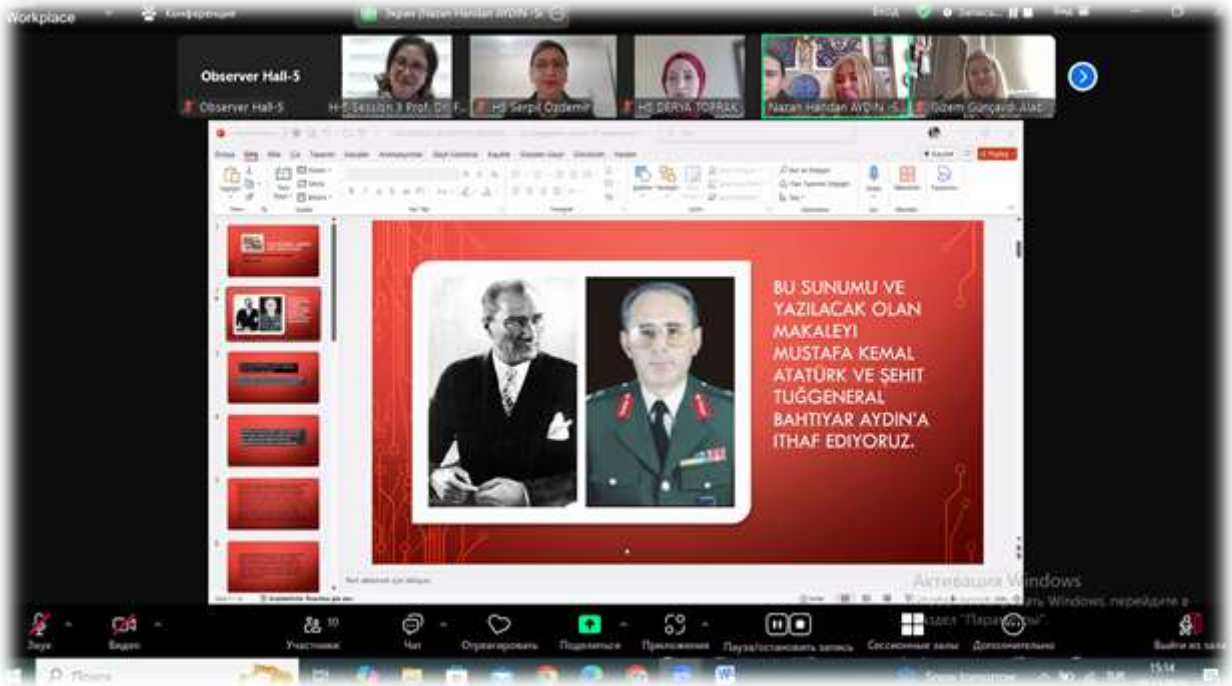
Workplace
Конференция
Экран Nazan Handan AYDIN -S
Запись...

Observer Hall-5
Observer Hall-5
H-5 Session 3 Prof. Dr. F...
H5 Serpil Özdemir
H5 DERYA TOPRAK
Nazan Handan AYDIN -S...
Gizem Günçavdı Alab...

BU SUNUMU VE YAZILACAK OLAN MAKALEYI MUSTAFA KEMAL ATATÜRK VE ŞEHIT TUĞGENERAL BAHTIYAR AYDIN'A ITHAF EDIYORUZ.

Активация Windows
Чтобы активировать Windows, перейдите в раздел "Параметры".

Звук
Видео
Участники 10
Чат
Отреагировать
Поделиться
Приложения
Пауза/остановить запись
Сессионные залы
Дополнительно
Выйти из зала
Поиск
15:14